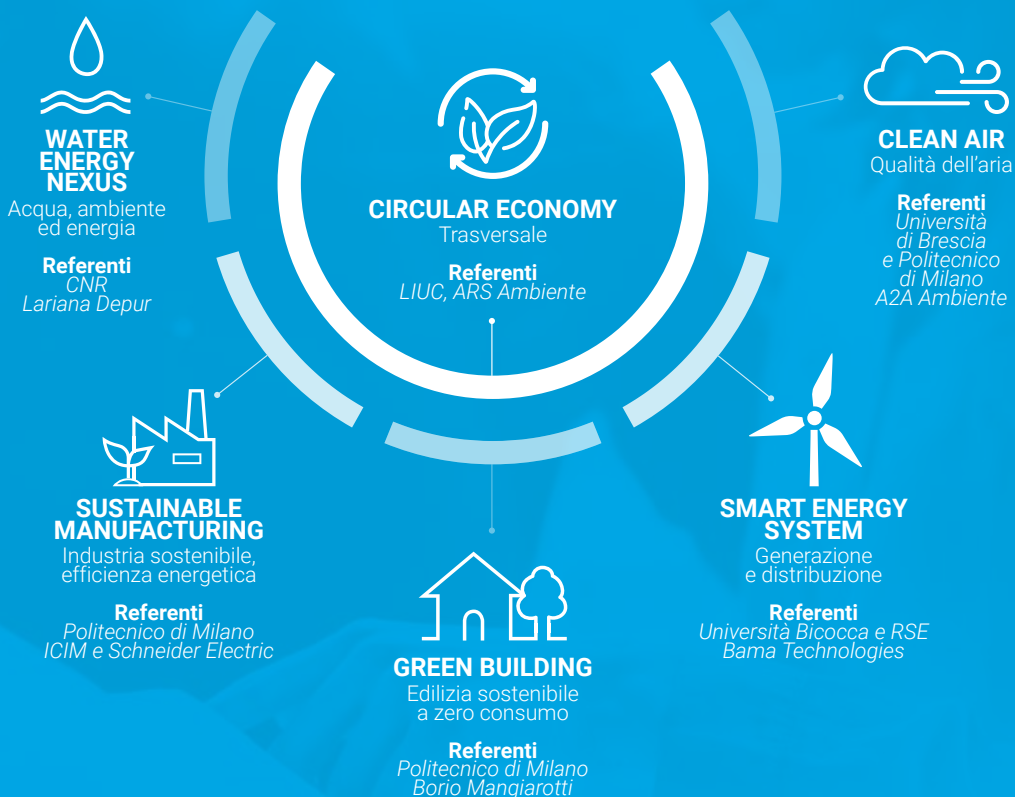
WATER ENERGY NEXUS
Acqua, ambiente ed energia

Referenti
CNR
Lariana Depur

CIRCULAR ECONOMY
Trasversale

Referenti
LIUC, ARS Ambiente

CLEAN AIR
Qualità dell'aria

Referenti
Università di Brescia e Politecnico di Milano
A2A Ambiente

SUSTAINABLE MANUFACTURING
Industria sostenibile, efficienza energetica

Referenti
Politecnico di Milano
ICIM e Schneider Electric

SMART ENERGY SYSTEM
Generazione e distribuzione

Referenti
Università Bicocca e RSE
Bama Technologies

GREEN BUILDING
Edilizia sostenibile a zero consumo

Referenti
Politecnico di Milano
Borio Mangiarotti